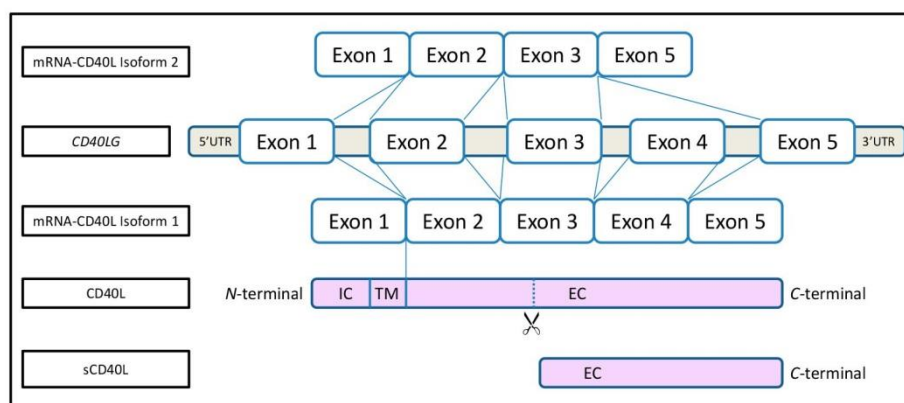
mRNA-CD40L Isoform 2

Exon 1 Exon 2 Exon 3 Exon 5

*CD40LG*

5'UTR Exon 1 Exon 2 Exon 3 Exon 4 Exon 5 3'UTR

mRNA-CD40L Isoform 1

Exon 1 Exon 2 Exon 3 Exon 4 Exon 5

CD40L

*N*-terminal IC TM EC *C*-terminal

sCD40L

EC *C*-terminal